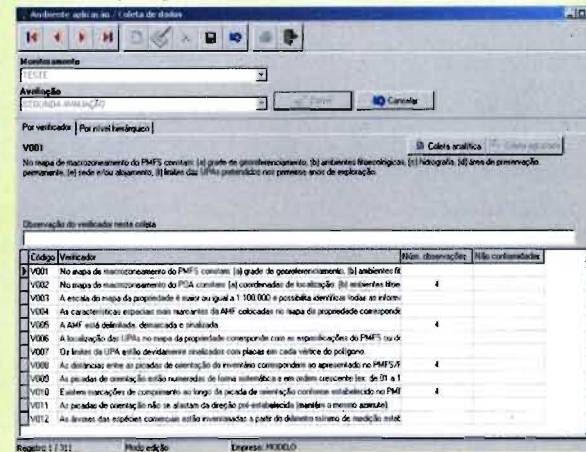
Ambiente aplicação / Coleta de dados

Monitoramento
TESTE

Avaliação
SEGUNDA AVALIAÇÃO

Enviar
Cancelar

Por verificador | Por nível hierárquico

V001
Coleta analítica
Coleta aplicada

No mapa de macrozoneamento do PMFS constam: (a) grade de georeferenciamento, (b) ambientes fitoecológicos, (c) hidrografia, (d) área de preservação permanente, (e) sede e/ou alojamento, (f) limites das UPAs pretendidas nos primeiros anos de exploração.

Observação do verificador nesta coleta

| Código | Verificador | Núm. observações | Não conformidades |
|---|---|---|---|
| V001 | No mapa de macrozoneamento do PMFS constam: (a) grade de georeferenciamento, (b) ambientes fit | | |
| V002 | No mapa de macrozoneamento do POA constam: (a) coordenadas de localização, (b) ambientes fitoe | 4 | |
| V003 | A escala do mapa da propriedade é maior ou igual a 1:100.000 e possibilita identificar todas as inform | | |
| V004 | As características especiais mais marcantes da AMF colocadas no mapa da propriedade correspond | | |
| V005 | A AMF está delimitada, demarcada e sinalizada. | 4 | |
| V006 | A localização das UPAs no mapa da propriedade corresponde com as especificações do PMFS ou d | | |
| V007 | Os limites da UPA estão devidamente sinalizados com placas em cada vértice do polígono. | | |
| V008 | As distâncias entre as picadas de orientação do inventário correspondem ao apresentado no PMFS/F | 4 | |
| V009 | As picadas de orientação estão numeradas de forma sistemática e em ordem crescente (ex. de 01 a 1 | | |
| V010 | Existem marcações de comprimento ao longo da picada de orientação conforme estabelecido no PMF | 4 | |
| V011 | As picadas de orientação não se afastam da direção pré-estabelecida (mantêm o mesmo azimute). | | |
| V012 | As árvores das espécies comerciais estão inventariadas a partir do diâmetro mínimo de medição estab | | |

Registro 1 / 311    Modo edição    Empresa: MODELO